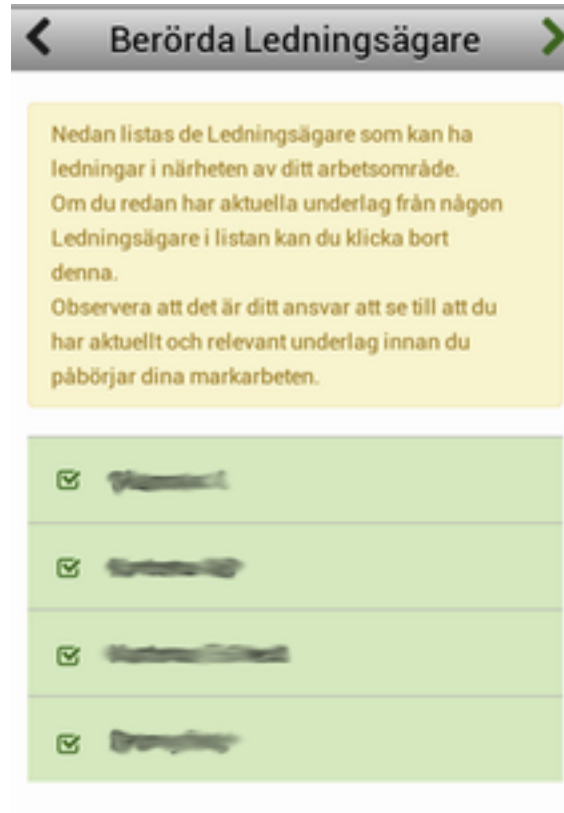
Berörda Ledningsägare

Nedan listas de Ledningsägare som kan ha ledningar i närheten av ditt arbetsområde.
Om du redan har aktuella underlag från någon Ledningsägare i listan kan du klicka bort denna.
Observera att det är ditt ansvar att se till att du har aktuellt och relevant underlag innan du påbörjar dina markarbeten.

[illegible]

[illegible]

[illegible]

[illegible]